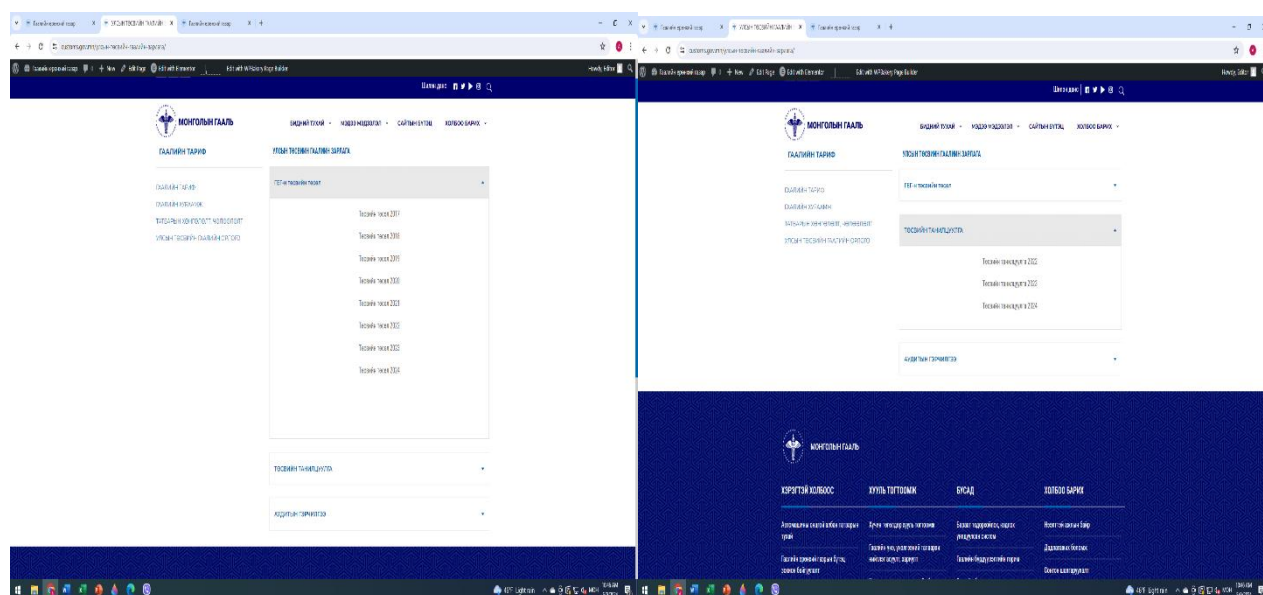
МОНГОЛЫН ГААЛЬ

БИДНИЙ ТУХАЙ · МЭДЭЭ МЭДЭЭЛЭЛ · САЙТЫН БҮТЭЦ · ХОЛБОО БАРИХ

ГААЛИЙН ТАРИФ

УЛСЫН ТӨСВИЙН ГААЛИЙН ЗАРЛАГА

ГААЛИЙН ТАРИФ
ГААЛИЙН ХУРААМЖ
ТАРААНЫ ХЯНАЛТ
УЛСЫН ТӨСВИЙН ГААЛИЙН ЗАРЛАГА

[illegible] төсвийн тайлан

Төсвийн тайлан 2017
Төсвийн тайлан 2018
Төсвийн тайлан 2019
Төсвийн тайлан 2020
Төсвийн тайлан 2021
Төсвийн тайлан 2022
Төсвийн тайлан 2023
Төсвийн тайлан 2024

ТӨСВИЙН ТАНИЛЦУУЛГА

АУДИТЫН ДҮГНЭЛТ

МОНГОЛЫН ГААЛЬ

БИДНИЙ ТУХАЙ · МЭДЭЭ МЭДЭЭЛЭЛ · САЙТЫН БҮТЭЦ · ХОЛБОО БАРИХ

ГААЛИЙН ТАРИФ

УЛСЫН ТӨСВИЙН ГААЛИЙН ЗАРЛАГА

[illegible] төсвийн тайлан

ТӨСВИЙН ТАНИЛЦУУЛГА

Төсвийн танилцуулга 2022
Төсвийн танилцуулга 2023
Төсвийн танилцуулга 2024

АУДИТЫН ДҮГНЭЛТ

МОНГОЛЫН ГААЛЬ

ХЭРЭГТЭЙ ХОЛБООС
ХУУЛЬ ТОГТООМЖ
БУСАД
ХОЛБОО БАРИХ